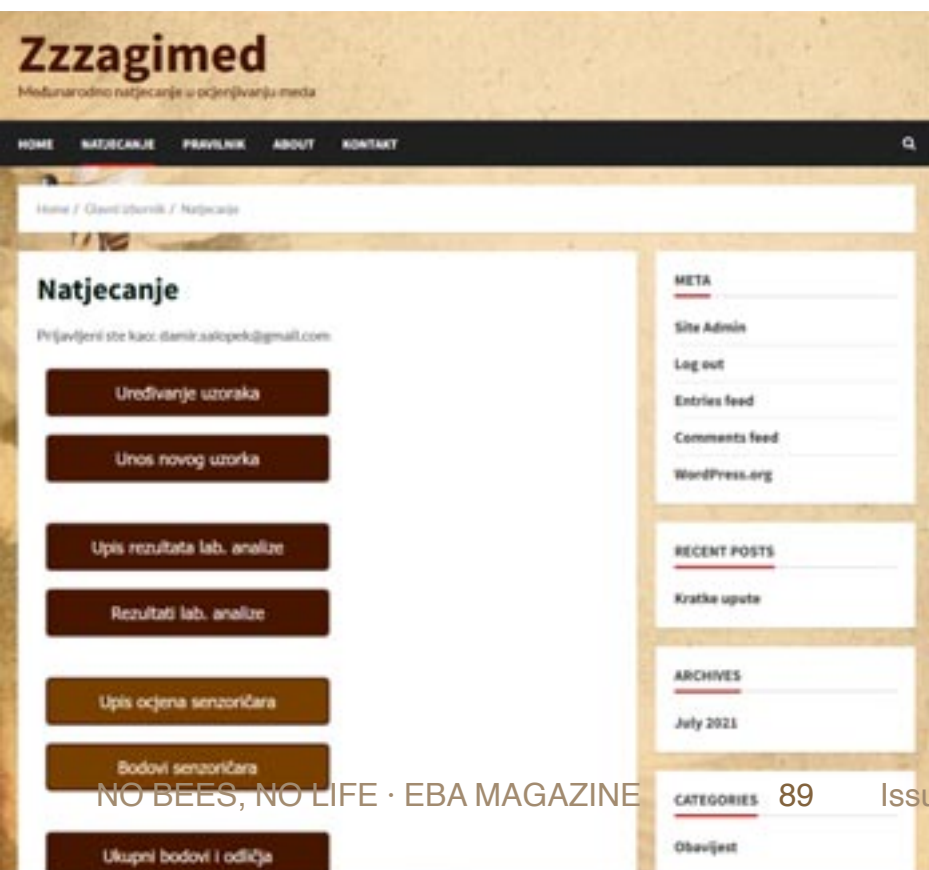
Zzzagimed

Međunarodno natjecanje u ocjenjivanju meda

HOME NATJECANJE PRAVILNIK ABOUT KONTAKT

Home / Glavni izbornik / Natjecanje

Natjecanje

Prijavljeni ste kao: damir.salopek@gmail.com

Uređivanje uzoraka

Unos novog uzorka

Upis rezultata lab. analize

Rezultati lab. analize

Upis ocjena senzoričara

Bodovi senzoričara

Ukupni bodovi i odličja

META

Site Admin

Log out

Entries feed

Comments feed

WordPress.org

RECENT POSTS

Kratke upute

ARCHIVES

July 2021

CATEGORIES

Obavijest

NO BEES, NO LIFE · EBA MAGAZINE 89 Issu